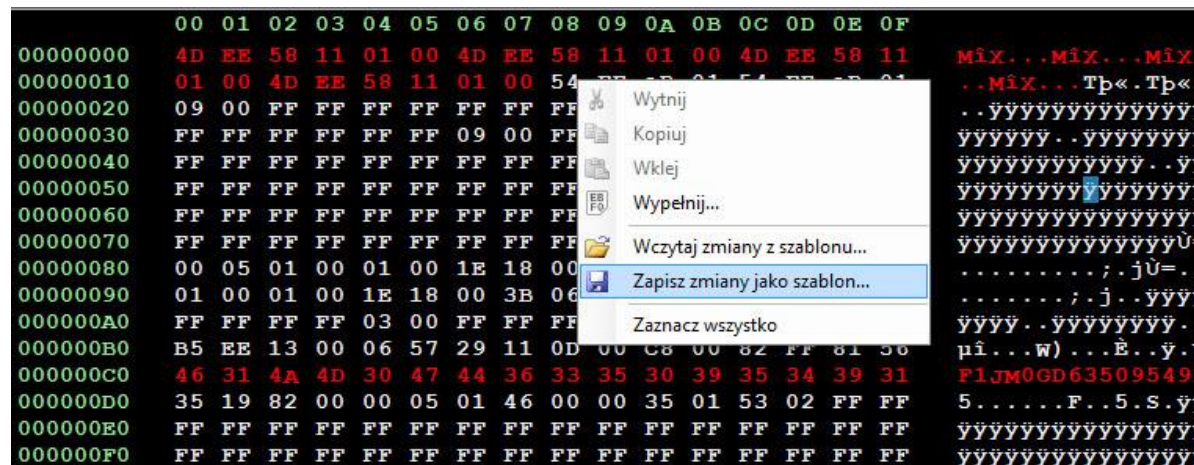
| | 00 | 01 | 02 | 03 | 04 | 05 | 06 | 07 | 08 | 09 | 0A | 0B | 0C | 0D | 0E | 0F | |
|---|---|---|---|---|---|---|---|---|---|---|---|---|---|---|---|---|---|
| 00000000 | 4D | EE | 58 | 11 | 01 | 00 | 4D | EE | 58 | 11 | 01 | 00 | 4D | EE | 58 | 11 | MîX...MîX...MîX |
| 00000010 | 01 | 00 | 4D | EE | 58 | 11 | 01 | 00 | 54 | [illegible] | | | | | | | ..MîX...Tþ«.Tþ« |
| 00000020 | 09 | 00 | FF | FF | FF | FF | FF | FF | FF | | | | | | | | ..ÿÿÿÿÿÿÿÿÿÿÿÿ |
| 00000030 | FF | FF | FF | FF | FF | FF | 09 | 00 | FF | | | | | | | | ÿÿÿÿÿÿ..ÿÿÿÿÿÿÿ |
| 00000040 | FF | FF | FF | FF | FF | FF | FF | FF | FF | | | | | | | | ÿÿÿÿÿÿÿÿÿÿÿÿ..ÿ |
| 00000050 | FF | FF | FF | FF | FF | FF | FF | FF | FF | | | | | | | | ÿÿÿÿÿÿÿÿÿÿÿÿÿÿÿ |
| 00000060 | FF | FF | FF | FF | FF | FF | FF | FF | FF | | | | | | | | ÿÿÿÿÿÿÿÿÿÿÿÿÿÿÿ |
| 00000070 | FF | FF | FF | FF | FF | FF | FF | FF | FF | | | | | | | | ÿÿÿÿÿÿÿÿÿÿÿÿÿÿÙ |
| 00000080 | 00 | 05 | 01 | 00 | 01 | 00 | 1E | 18 | 00 | | | | | | | | .........;.jÙ=. |
| 00000090 | 01 | 00 | 01 | 00 | 1E | 18 | 00 | 3B | 06 | | | | | | | | .......;.j..ÿÿÿ |
| 000000A0 | FF | FF | FF | FF | 03 | 00 | FF | FF | FF | | | | | | | | ÿÿÿÿ..ÿÿÿÿÿÿÿÿ. |
| 000000B0 | B5 | EE | 13 | 00 | 06 | 57 | 29 | 11 | 0D | 00 | C8 | 00 | 82 | FF | 81 | 56 | µî...W)....È..ÿ. |
| 000000C0 | 46 | 31 | 4A | 4D | 30 | 47 | 44 | 36 | 33 | 35 | 30 | 39 | 35 | 34 | 39 | 31 | F1JM0GD63509549 |
| 000000D0 | 35 | 19 | 82 | 00 | 00 | 05 | 01 | 46 | 00 | 00 | 35 | 01 | 53 | 02 | FF | FF | 5......F..5.S.ÿ |
| 000000E0 | FF | FF | FF | FF | FF | FF | FF | FF | FF | FF | FF | FF | FF | FF | FF | FF | ÿÿÿÿÿÿÿÿÿÿÿÿÿÿÿ |
| 000000F0 | FF | FF | FF | FF | FF | FF | FF | FF | FF | FF | FF | FF | FF | FF | FF | FF | ÿÿÿÿÿÿÿÿÿÿÿÿÿÿÿ |

Wytnij
Kopiuj
Wklej
Wypełnij...
Wczytaj zmiany z szablonu...
Zapisz zmiany jako szablon...
Zaznacz wszystko